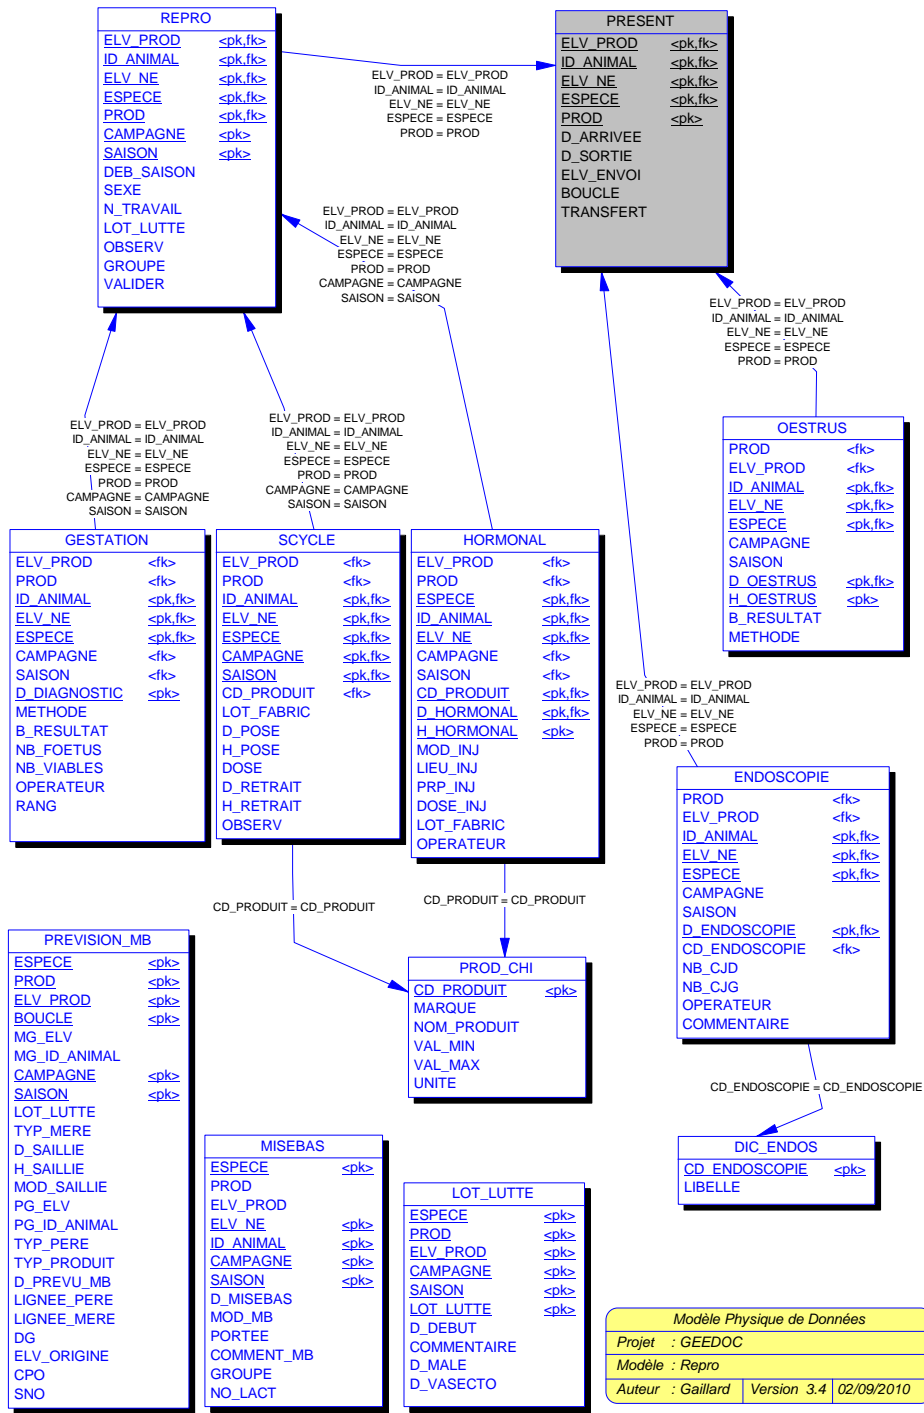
REPRO

| | |
|---|---|
| ELV_PROD | <pk,fk> |
| ID_ANIMAL | <pk,fk> |
| ELV_NE | <pk,fk> |
| ESPECE | <pk,fk> |
| PROD | <pk,fk> |
| CAMPAGNE | <pk> |
| SAISON | <pk> |
| DEB_SAISON | |
| SEXE | |
| N_TRAVAIL | |
| LOT_LUTTE | |
| OBSERV | |
| GROUPE | |
| VALIDER | |

ELV_PROD = ELV_PROD
ID_ANIMAL = ID_ANIMAL
ELV_NE = ELV_NE
ESPECE = ESPECE
PROD = PROD

PRESENT

| | |
|---|---|
| ELV_PROD | <pk,fk> |
| ID_ANIMAL | <pk,fk> |
| ELV_NE | <pk,fk> |
| ESPECE | <pk,fk> |
| PROD | <pk> |
| D_ARRIVEE | |
| D_SORTIE | |
| ELV_ENVOI | |
| BOUCLE | |
| TRANSFERT | |

ELV_PROD = ELV_PROD
ID_ANIMAL = ID_ANIMAL
ELV_NE = ELV_NE
ESPECE = ESPECE
PROD = PROD
CAMPAGNE = CAMPAGNE
SAISON = SAISON

ELV_PROD = ELV_PROD
ID_ANIMAL = ID_ANIMAL
ELV_NE = ELV_NE
ESPECE = ESPECE
PROD = PROD

OESTRUS

| | |
|---|---|
| PROD | <fk> |
| ELV_PROD | <fk> |
| ID_ANIMAL | <pk,fk> |
| ELV_NE | <pk,fk> |
| ESPECE | <pk,fk> |
| CAMPAGNE | |
| SAISON | |
| D_OESTRUS | <pk,fk> |
| H_OESTRUS | <pk> |
| B_RESULTAT | |
| METHODE | |

ELV_PROD = ELV_PROD
ID_ANIMAL = ID_ANIMAL
ELV_NE = ELV_NE
ESPECE = ESPECE
PROD = PROD
CAMPAGNE = CAMPAGNE
SAISON = SAISON

ELV_PROD = ELV_PROD
ID_ANIMAL = ID_ANIMAL
ELV_NE = ELV_NE
ESPECE = ESPECE
PROD = PROD
CAMPAGNE = CAMPAGNE
SAISON = SAISON

GESTATION

| | |
|---|---|
| ELV_PROD | <fk> |
| PROD | <fk> |
| ID_ANIMAL | <pk,fk> |
| ELV_NE | <pk,fk> |
| ESPECE | <pk,fk> |
| CAMPAGNE | <fk> |
| SAISON | <fk> |
| D_DIAGNOSTIC | <pk> |
| METHODE | |
| B_RESULTAT | |
| NB_FOETUS | |
| NB_VIABLES | |
| OPERATEUR | |
| RANG | |

SCYCLE

| | |
|---|---|
| ELV_PROD | <fk> |
| PROD | <fk> |
| ID_ANIMAL | <pk,fk> |
| ELV_NE | <pk,fk> |
| ESPECE | <pk,fk> |
| CAMPAGNE | <pk,fk> |
| SAISON | <pk,fk> |
| CD_PRODUIT | <fk> |
| LOT_FABRIC | |
| D_POSE | |
| H_POSE | |
| DOSE | |
| D_RETRAIT | |
| H_RETRAIT | |
| OBSERV | |

HORMONAL

| | |
|---|---|
| ELV_PROD | <fk> |
| PROD | <fk> |
| ESPECE | <pk,fk> |
| ID_ANIMAL | <pk,fk> |
| ELV_NE | <pk,fk> |
| CAMPAGNE | <fk> |
| SAISON | <fk> |
| CD_PRODUIT | <pk,fk> |
| D_HORMONAL | <pk,fk> |
| H_HORMONAL | <pk> |
| MOD_INJ | |
| LIEU_INJ | |
| PRP_INJ | |
| DOSE_INJ | |
| LOT_FABRIC | |
| OPERATEUR | |

ELV_PROD = ELV_PROD
ID_ANIMAL = ID_ANIMAL
ELV_NE = ELV_NE
ESPECE = ESPECE
PROD = PROD

ENDOSCOPIE

| | |
|---|---|
| PROD | <fk> |
| ELV_PROD | <fk> |
| ID_ANIMAL | <pk,fk> |
| ELV_NE | <pk,fk> |
| ESPECE | <pk,fk> |
| CAMPAGNE | |
| SAISON | |
| D_ENDOSCOPIE | <pk,fk> |
| CD_ENDOSCOPIE | <fk> |
| NB_CJD | |
| NB_CJG | |
| OPERATEUR | |
| COMMENTAIRE | |

CD_PRODUIT = CD_PRODUIT

CD_PRODUIT = CD_PRODUIT

PREVISION_MB

| | |
|---|---|
| ESPECE | <pk> |
| PROD | <pk> |
| ELV_PROD | <pk> |
| BOUCLE | <pk> |
| MG_ELV | |
| MG_ID_ANIMAL | |
| CAMPAGNE | <pk> |
| SAISON | <pk> |
| LOT_LUTTE | |
| TYP_MERE | |
| D_SAILLIE | |
| H_SAILLIE | |
| MOD_SAILLIE | |
| PG_ELV | |
| PG_ID_ANIMAL | |
| TYP_PERE | |
| TYP_PRODUIT | |
| D_PREVU_MB | |
| LIGNEE_PERE | |
| LIGNEE_MERE | |
| DG | |
| ELV_ORIGINE | |
| CPO | |
| SNO | |

PROD_CHI

| | |
|---|---|
| CD_PRODUIT | <pk> |
| MARQUE | |
| NOM_PRODUIT | |
| VAL_MIN | |
| VAL_MAX | |
| UNITE | |

CD_ENDOSCOPIE = CD_ENDOSCOPIE

DIC_ENDOS

| | |
|---|---|
| CD_ENDOSCOPIE | <pk> |
| LIBELLE | |

MISEBAS

| | |
|---|---|
| ESPECE | <pk> |
| PROD | |
| ELV_PROD | |
| ELV_NE | <pk> |
| ID_ANIMAL | <pk> |
| CAMPAGNE | <pk> |
| SAISON | <pk> |
| D_MISEBAS | |
| MOD_MB | |
| PORTEE | |
| COMMENT_MB | |
| GROUPE | |
| NO_LACT | |

LOT_LUTTE

| | |
|---|---|
| ESPECE | <pk> |
| PROD | <pk> |
| ELV_PROD | <pk> |
| CAMPAGNE | <pk> |
| SAISON | <pk> |
| LOT_LUTTE | <pk> |
| D_DEBUT | |
| COMMENTAIRE | |
| D_MALE | |
| D_VASECTO | |

| Modèle Physique de Données | | |
|---|---|---|
| Projet : GEEDOC | | |
| Modèle : Repro | | |
| Auteur : Gaillard | Version 3.4 | 02/09/2010 |